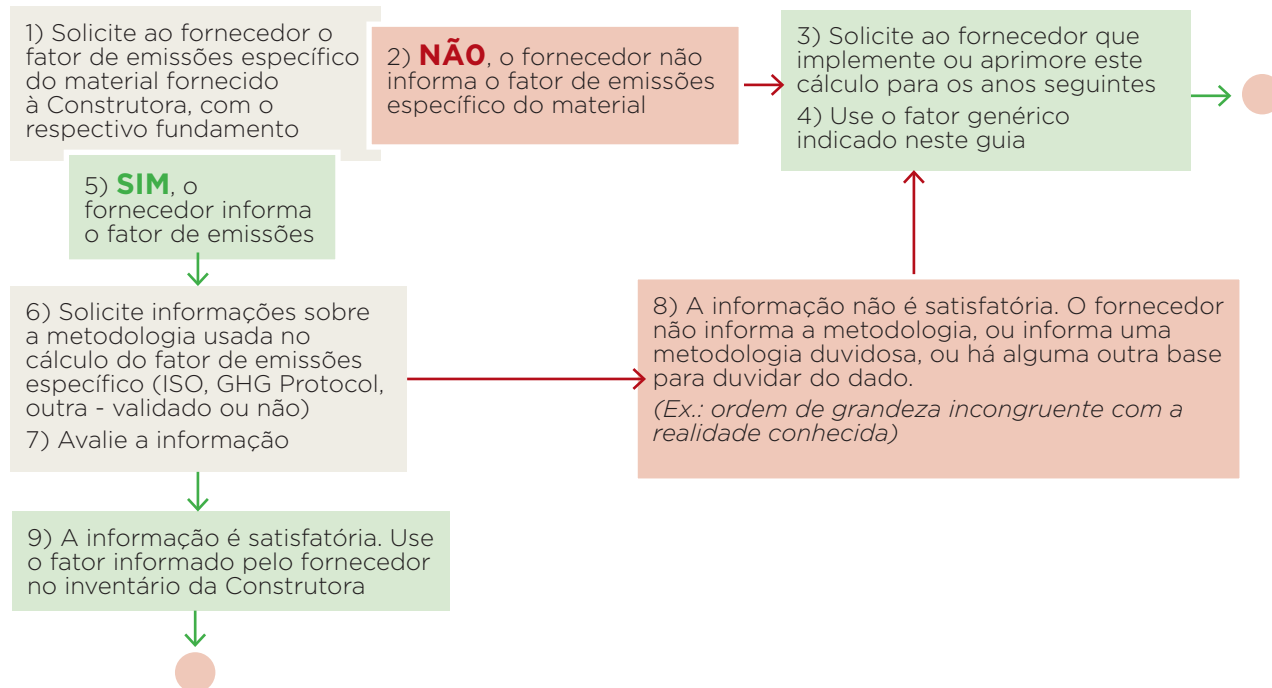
1) Solicite ao fornecedor o fator de emissões específico do material fornecido à Construtora, com o respectivo fundamento

2) **NÃO**, o fornecedor não informa o fator de emissões específico do material

3) Solicite ao fornecedor que implemente ou aprimore este cálculo para os anos seguintes

4) Use o fator genérico indicado neste guia

5) **SIM**, o fornecedor informa o fator de emissões

6) Solicite informações sobre a metodologia usada no cálculo do fator de emissões específico (ISO, GHG Protocol, outra - validado ou não)

7) Avalie a informação

8) A informação não é satisfatória. O fornecedor não informa a metodologia, ou informa uma metodologia duvidosa, ou há alguma outra base para duvidar do dado.

*(Ex.: ordem de grandeza incongruente com a realidade conhecida)*

9) A informação é satisfatória. Use o fator informado pelo fornecedor no inventário da Construtora